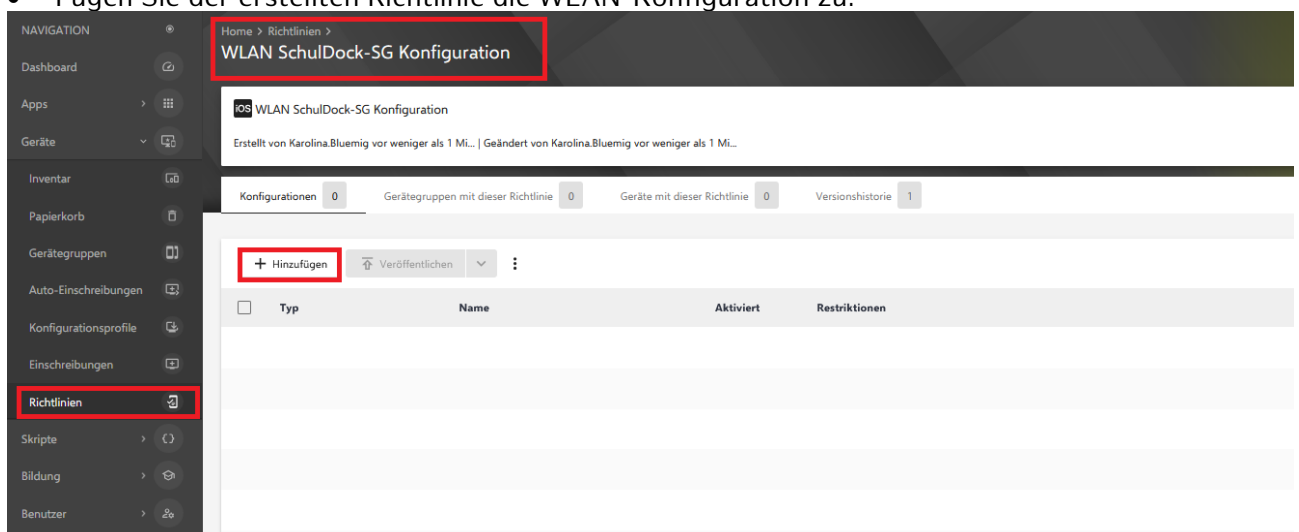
• Fügen Sie der erstellten Richtlinie die WLAN-Konfiguration zu.

NAVIGATION
Dashboard
Apps
Geräte
Inventar
Papierkorb
Gerätegruppen
Auto-Einschreibungen
Konfigurationsprofile
Einschreibungen
Richtlinien
Skripte
Bildung
Benutzer

Home > Richtlinien >
WLAN SchulDock-SG Konfiguration

iOS WLAN SchulDock-SG Konfiguration

Erstellt von Karolina.Bluemig vor weniger als 1 Mi... | Geändert von Karolina.Bluemig vor weniger als 1 Mi...

Konfigurationen 0 Gerätegruppen mit dieser Richtlinie 0 Geräte mit dieser Richtlinie 0 Versionshistorie 1

+ Hinzufügen Veröffentlichen

| Typ | Name | Aktiviert | Restriktionen |
|---|---|---|---|